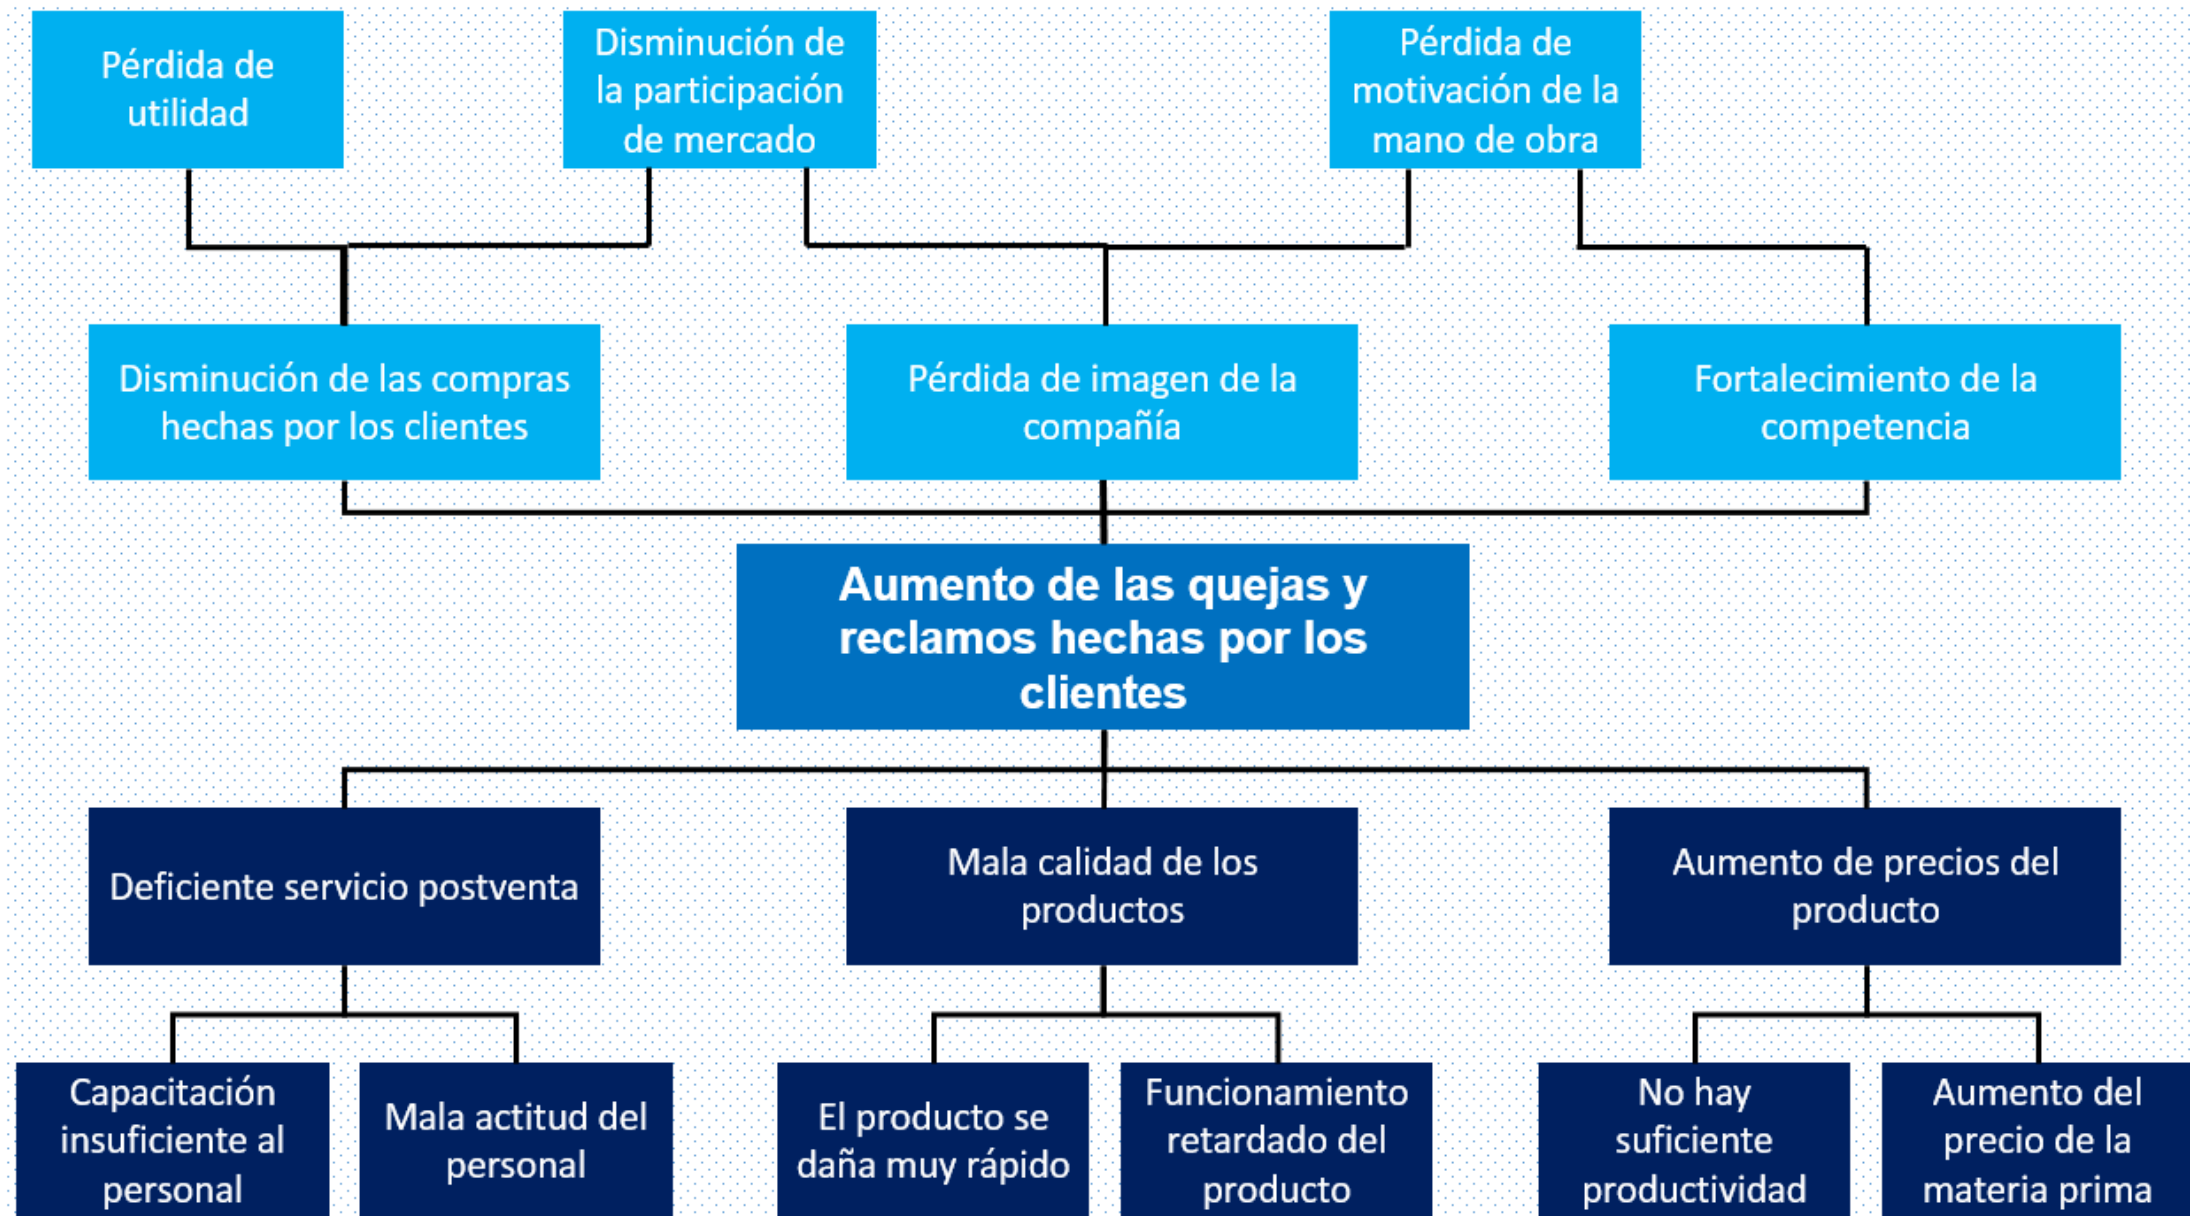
Pérdida de utilidad

Disminución de la participación de mercado

Pérdida de motivación de la mano de obra

Disminución de las compras hechas por los clientes

Pérdida de imagen de la compañía

Fortalecimiento de la competencia

Aumento de las quejas y reclamos hechas por los clientes

Deficiente servicio postventa

Mala calidad de los productos

Aumento de precios del producto

Capacitación insuficiente al personal

Mala actitud del personal

El producto se daña muy rápido

Funcionamiento retardado del producto

No hay suficiente productividad

Aumento del precio de la materia prima